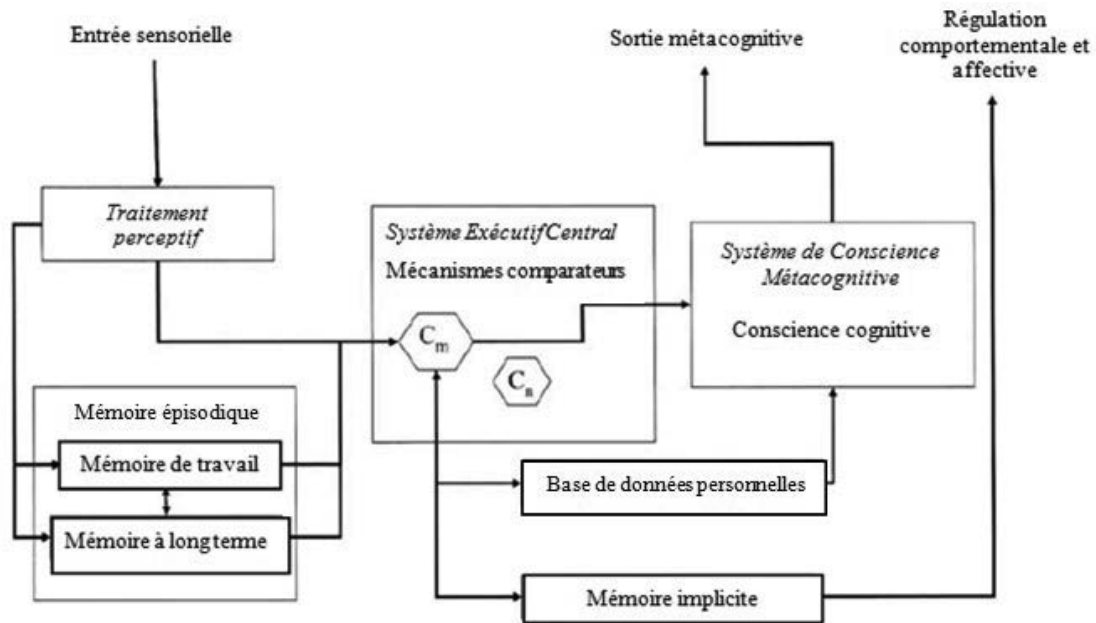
Entrée sensorielle

Sortie métacognitive

Régulation comportementale et affective

Traitement perceptif

Système ExécutifCentral

Mécanismes comparateurs

$C_m$

$C_s$

Système de Conscience Métacognitive

Conscience cognitive

Mémoire épisodique

Mémoire de travail

Mémoire à long terme

Base de données personnelles

Mémoire implicite